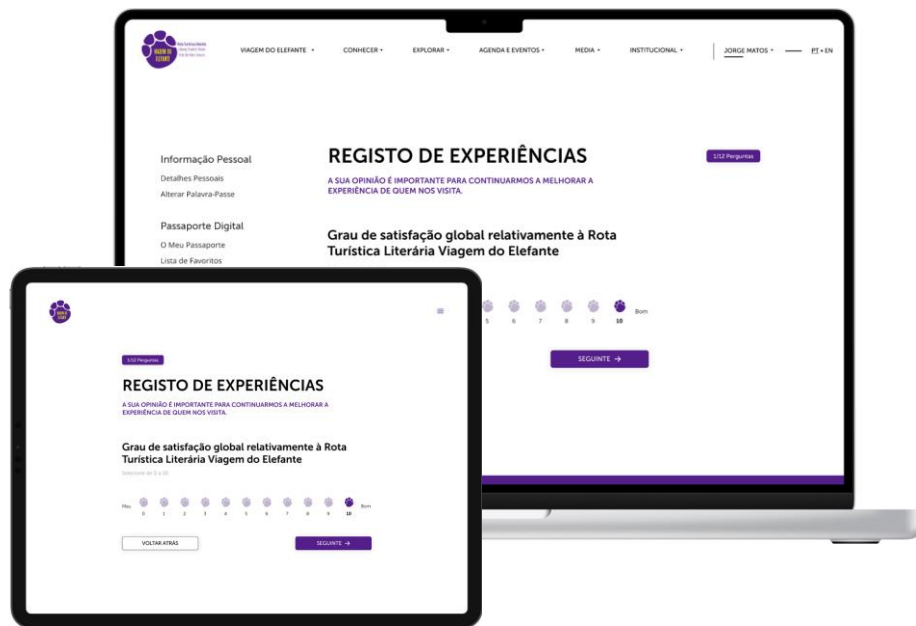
VIAGEM DO ELEFANTE ▾ CONHECER ▾ EXPLORAR ▾ AGENDA E EVENTOS ▾ MEDIA ▾ INSTITUCIONAL ▾ JORGE MATOS ▾ PT • EN

Informação Pessoal
Detalhes Pessoais
Alterar Palavra-Passe

Passaporte Digital
O Meu Passaporte
Lista de Favoritos

REGISTO DE EXPERIÊNCIAS
1/12 Perguntas
A SUA OPINIÃO É IMPORTANTE PARA CONTINUARMOS A MELHORAR A EXPERIÊNCIA DE QUEM NOS VISITA.

Grau de satisfação global relativamente à Rota Turística Literária Viagem do Elefante

5 6 7 8 9 10 Bom

SEGUINTE →

1/12 Perguntas
REGISTO DE EXPERIÊNCIAS
A SUA OPINIÃO É IMPORTANTE PARA CONTINUARMOS A MELHORAR A EXPERIÊNCIA DE QUEM NOS VISITA.

Grau de satisfação global relativamente à Rota Turística Literária Viagem do Elefante
Selecione de 0 a 10

Mau 0 1 2 3 4 5 6 7 8 9 10 Bom

VOLTAR ATRÁS
SEGUINTE →